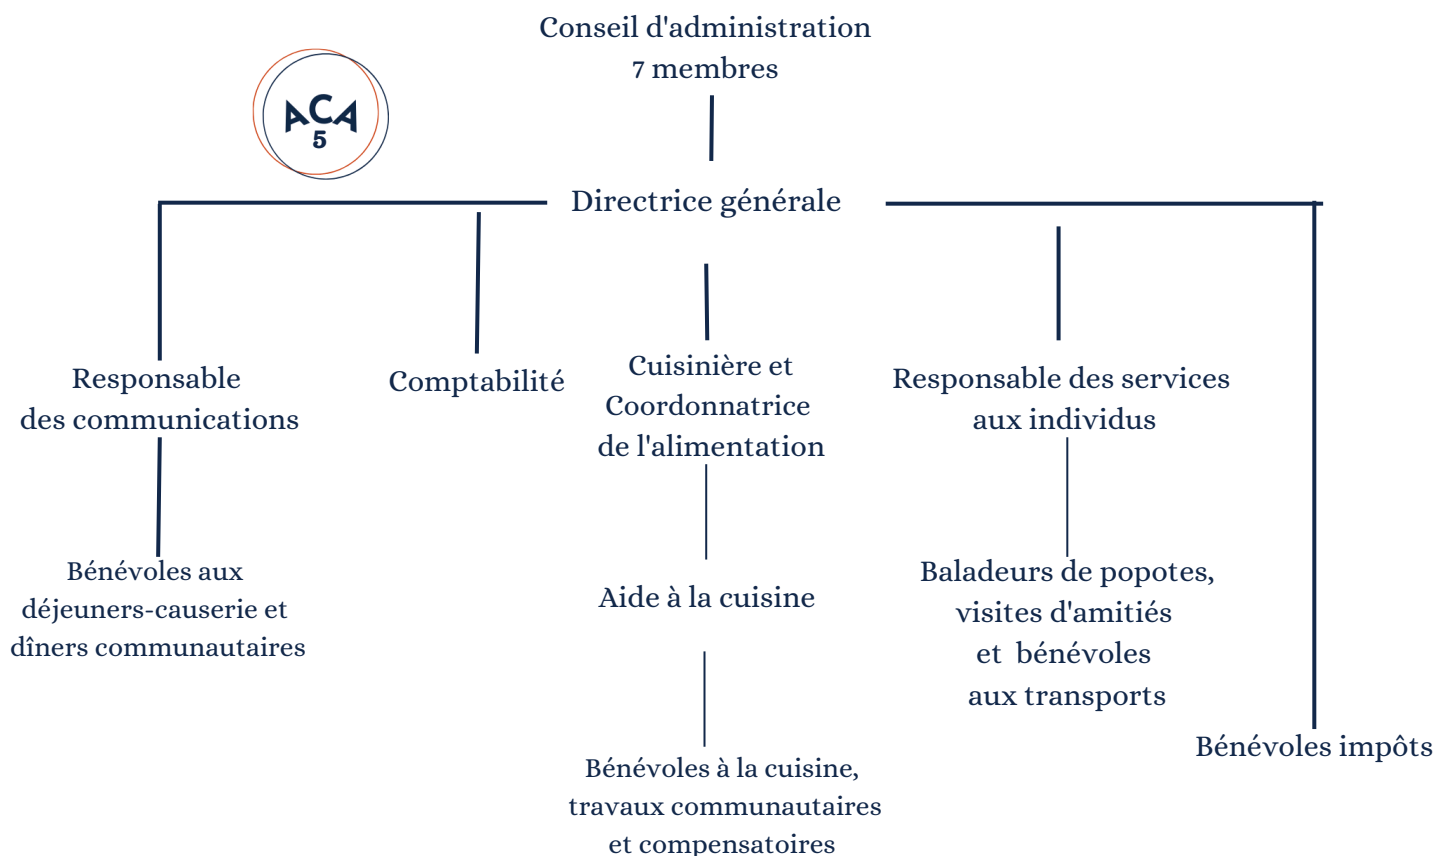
Conseil d'administration
7 membres

ACA
5

Directrice générale

Responsable des communications

Comptabilité

Cuisinière et Coordonnatrice de l'alimentation

Responsable des services aux individus

Bénévoles aux déjeuners-causerie et dîners communautaires

Aide à la cuisine

Baladeurs de popotes, visites d'amitiés et bénévoles aux transports

Bénévoles impôts

Bénévoles à la cuisine, travaux communautaires et compensatoires